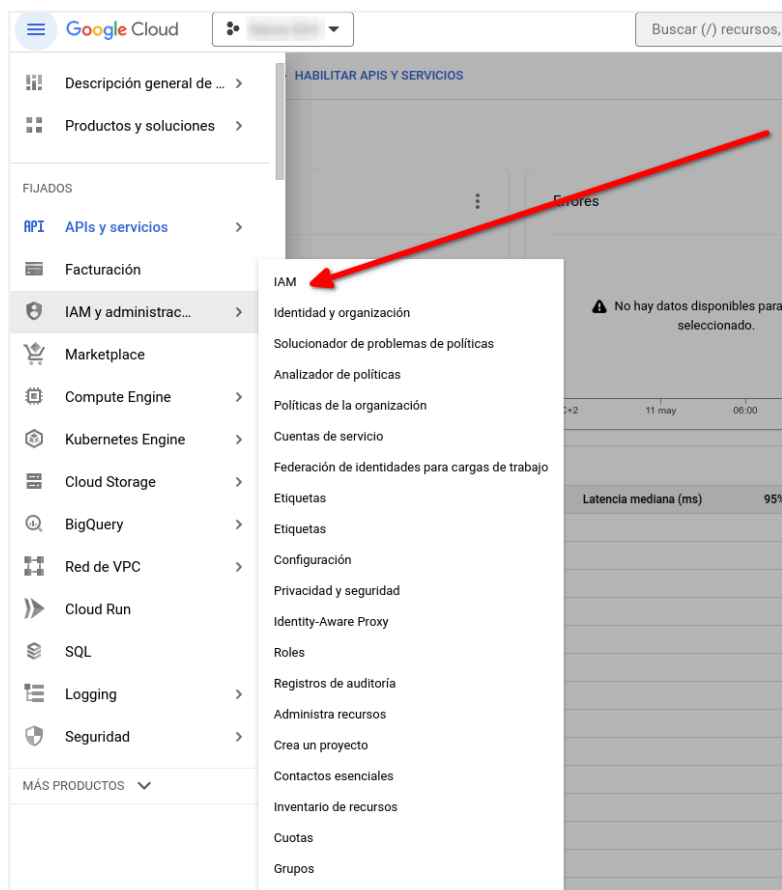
Google Cloud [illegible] Buscar (/) recursos,

Descripción general de ...

Productos y soluciones

FIJADOS

API APIs y servicios

Facturación

IAM y administrac...

Marketplace

Compute Engine

Kubernetes Engine

Cloud Storage

BigQuery

Red de VPC

Cloud Run

SQL

Logging

Seguridad

MÁS PRODUCTOS

HABILITAR APIS Y SERVICIOS

Errores

No hay datos disponibles para seleccionado.

C+2 11 may 06:00

Latencia mediana (ms) 95

IAM
Identidad y organización
Solucionador de problemas de políticas
Analizador de políticas
Políticas de la organización
Cuentas de servicio
Federación de identidades para cargas de trabajo
Etiquetas
Etiquetas
Configuración
Privacidad y seguridad
Identity-Aware Proxy
Roles
Registros de auditoría
Administra recursos
Crea un proyecto
Contactos esenciales
Inventario de recursos
Cuotas
Grupos